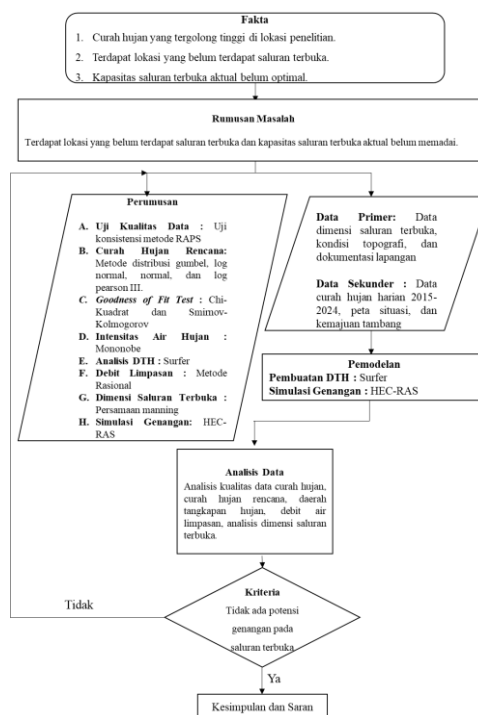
Fakta

1. Curah hujan yang tergolong tinggi di lokasi penelitian.
2. Terdapat lokasi yang belum terdapat saluran terbuka.
3. Kapasitas saluran terbuka aktual belum optimal.

Rumusan Masalah

Terdapat lokasi yang belum terdapat saluran terbuka dan kapasitas saluran terbuka aktual belum memadai.

Perumusan

A. **Uji Kualitas Data :** Uji konsistensi metode RAPS
B. **Curah Hujan Rencana:** Metode distribusi gumbel, log normal, normal, dan log pearson III.
C. ***Goodness of Fit Test*** : Chi-Kuadrat dan Smirnov-Kolmogorov
D. **Intensitas Air Hujan :** Mononobe
E. **Analisis DTH :** Surfer
F. **Debit Limpasan :** Metode Rasional
G. **Dimensi Saluran Terbuka :** Persamaan manning
H. **Simulasi Genangan:** HEC-RAS

**Data Primer:** Data dimensi saluran terbuka, kondisi topografi, dan dokumentasi lapangan

**Data Sekunder :** Data curah hujan harian 2015-2024, peta situasi, dan kemajuan tambang

Pemodelan
**Pembuatan DTH :** Surfer
**Simulasi Genangan :** HEC-RAS

Analisis Data
Analisis kualitas data curah hujan, curah hujan rencana, daerah tangkapan hujan, debit air limpasan, analisis dimensi saluran terbuka.

Kriteria
Tidak ada potensi genangan pada saluran terbuka

Tidak

Ya

Kesimpulan dan Saran